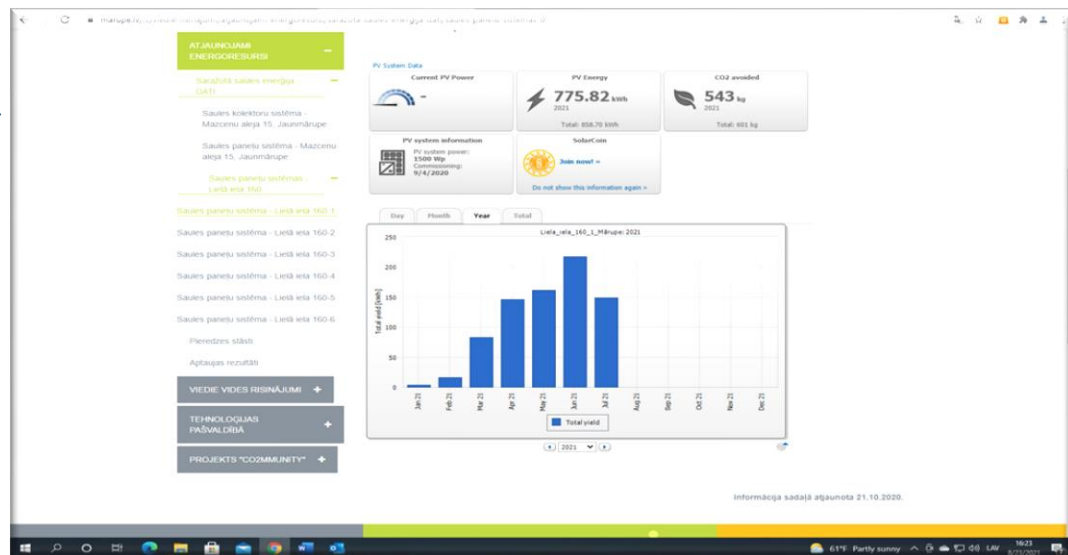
marupe.lv/.../atjaunojami-energoresursi/saražotā-saules-enerģija-dati/saules-paneļu-sistemas-l/

ATJAUNOJAMI ENERGORESURSI −

Saražotā saules enerģija DATI −

Saules kolektoru sistēma - Mazcenu aleja 15, Jaunmārupe

Saules paneļu sistēma - Mazcenu aleja 15, Jaunmārupe

Saules paneļu sistēmas - Lielā iela 160 −

Saules paneļu sistēma - Lielā iela 160-1

Saules paneļu sistēma - Lielā iela 160-2

Saules paneļu sistēma - Lielā iela 160-3

Saules paneļu sistēma - Lielā iela 160-4

Saules paneļu sistēma - Lielā iela 160-5

Saules paneļu sistēma - Lielā iela 160-6

Pieredzes stāsti

Aptaujas rezultāti

VIEDIE VIDES RISINĀJUMI +

TEHNOLOĢIJAS PAŠVALDĪBĀ +

PROJEKTS "CO2MMUNITY" +

PV System Data

Current PV Power
-

PV Energy
775.82 kWh
2021
Total: 858.70 kWh

CO2 avoided
543 kg
2021
Total: 601 kg

PV system information
PV system power: 1500 Wp
Commissioning: 9/4/2020

SolarCoin
Join now! »
Do not show this information again »

Day | Month | Year | Total

Liela_iela_160_1_Mārupe: 2021

250
200
150
100
50
0
Total yield [kWh]

Jan 21 | Feb 21 | Mar 21 | Apr 21 | May 21 | Jun 21 | Jul 21 | Aug 21 | Sep 21 | Oct 21 | Nov 21 | Dec 21

Total yield

2021

Informācija sadaļā atjaunota 21.10.2020.

61°F Partly sunny LAV 16:23 8/23/2021